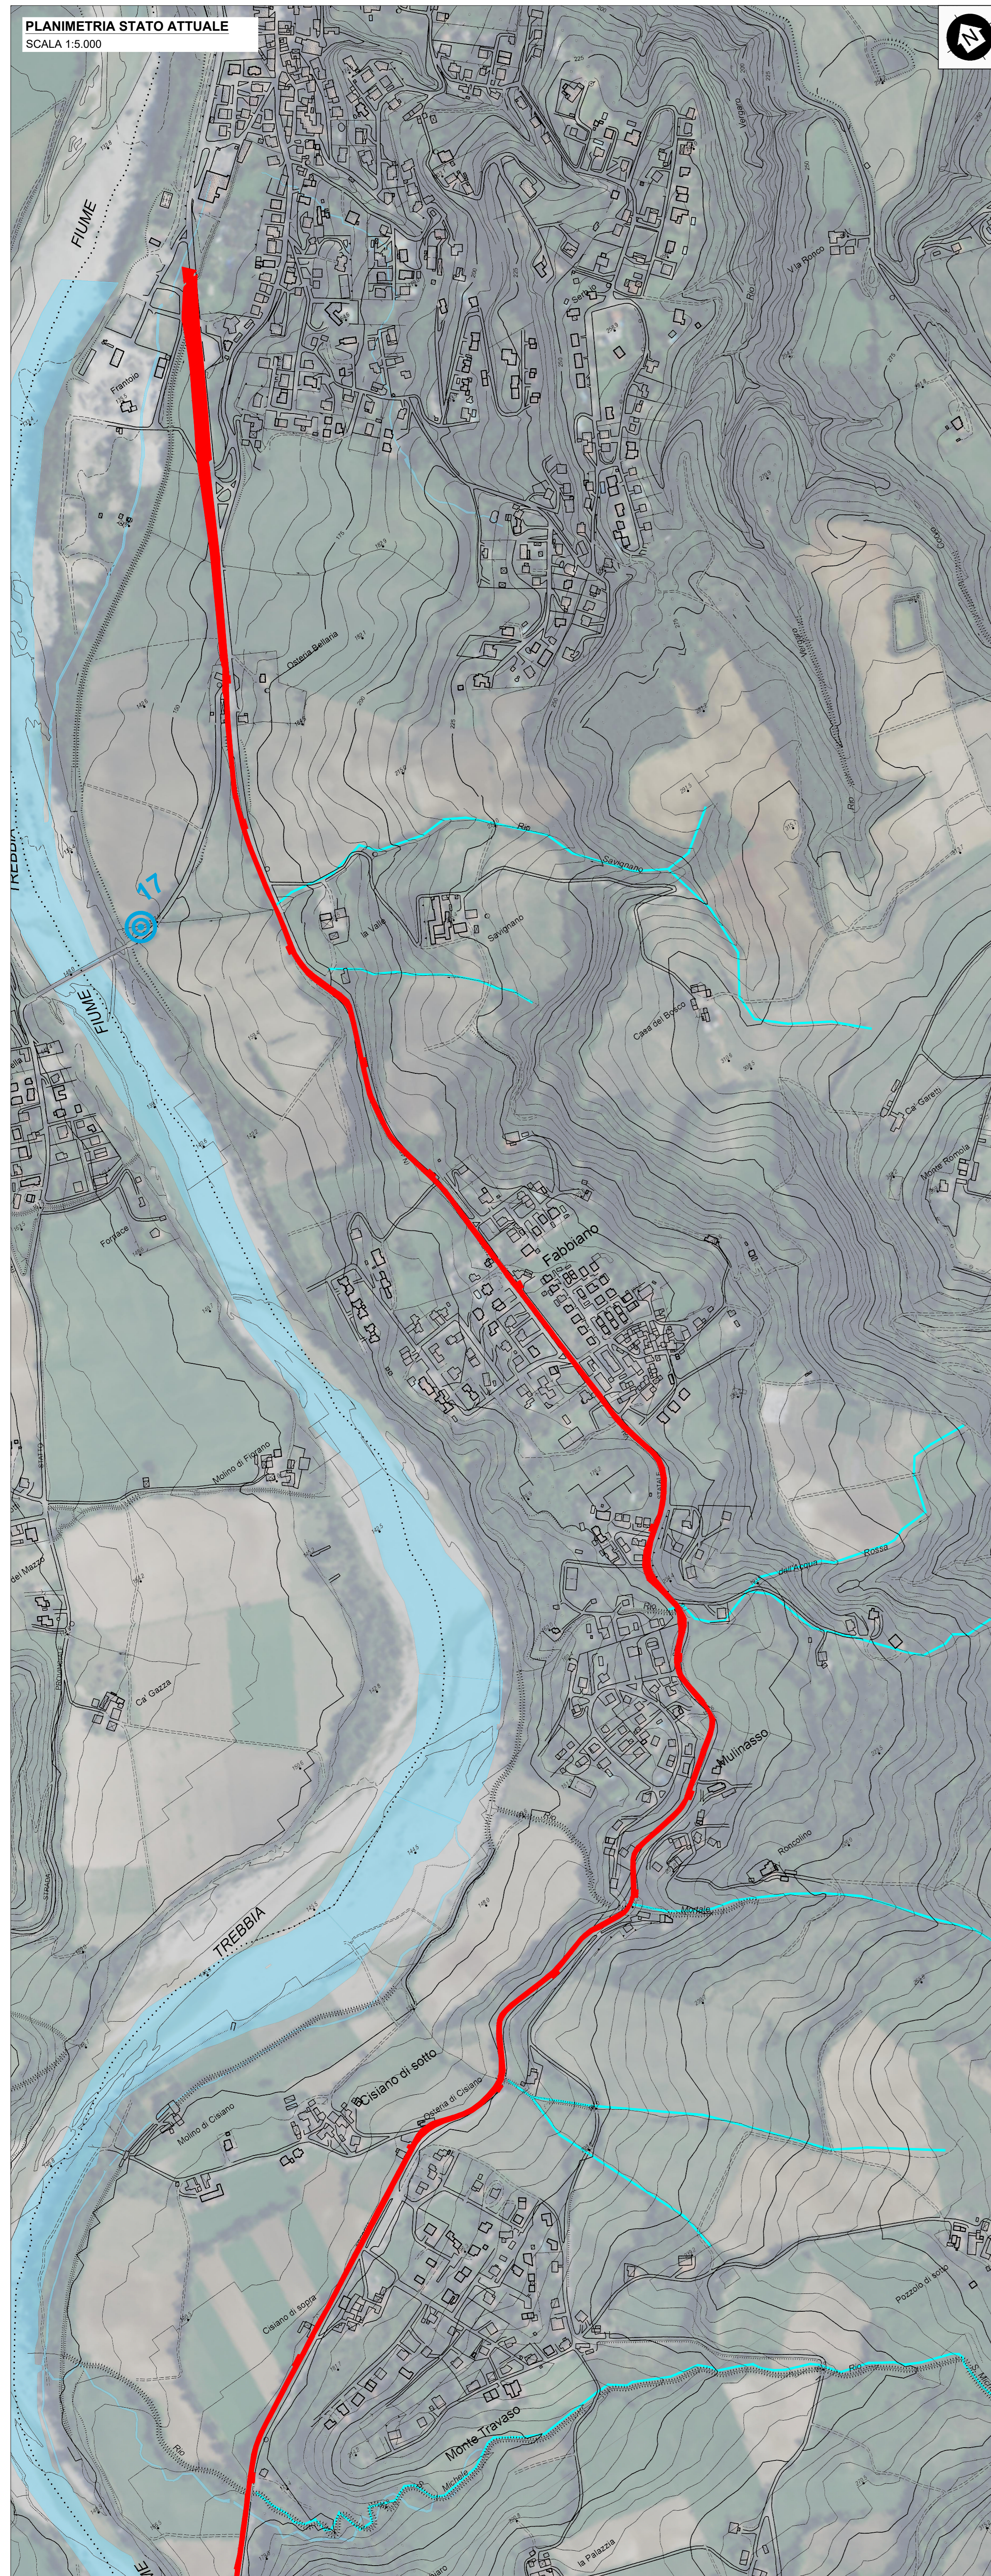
PLANIMETRIA STATO ATTUALE
SCALA 1:5.000

FIUME

Frantoio

Osteria Bellaria

TREBBIA

17

FIUME

Rio

Savignano

la Valle

Savignano

Case del Bosco

Cà' Gianni

Molino Romola

Fonace

Fabbiano

Molino di Fabiano

Cà Gazza

Rio

Mulinasso

Roccolino

TREBBIA

Cisiano di sotto

Osteria di Cisiano

Molino di Cisiano

Cisiano di sopra

Pozzolo di sotto

Monte Travaso

la Palazzia